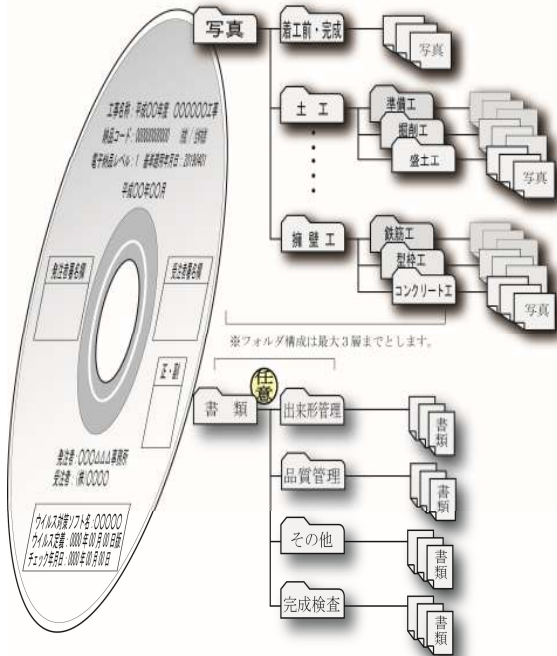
写真

着工前・完成

写真

土工

準備工

掘削工

盛土工

写真

擁壁工

鉄筋工

型枠工

コンクリート工

写真

※フォルダ構成は最大３層までとします。

工事名称：平成〇〇年度 〇〇〇〇〇〇工事
納品コード：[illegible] 　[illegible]
電子納品レベル：1　基準適用年月日：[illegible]

平成〇〇年〇〇月

発注者署名欄

受注者署名欄

正・副

発注者：〇〇〇△△△事務所
受注者：(株)〇〇〇〇

ウイルス対策ソフト名：〇〇〇〇
ウイルス定義：0000年00月00日版
チェック年月日：0000年00月00日

書類

任意

出来形管理

書類

品質管理

書類

その他

書類

完成検査

書類